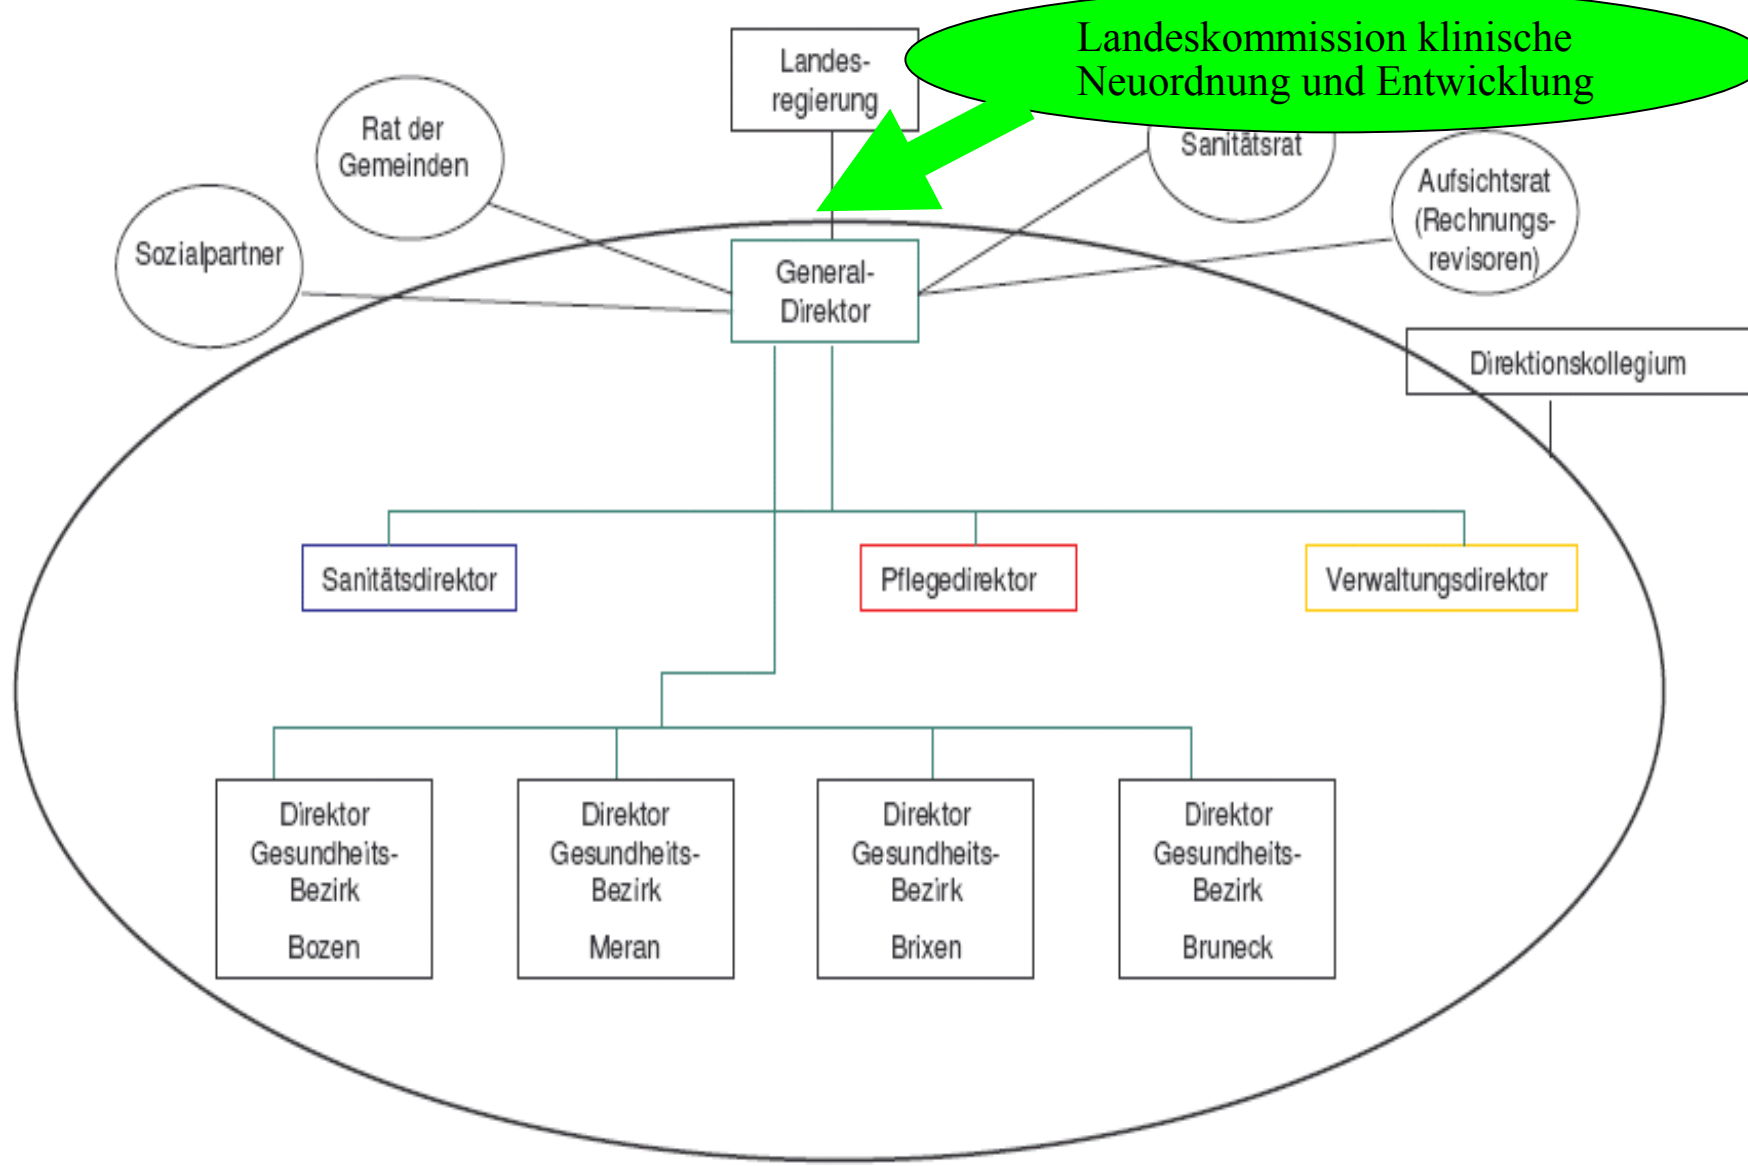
Landeskommission klinische Neuordnung und Entwicklung

Landes-regierung

Rat der Gemeinden

Sanitätsrat

Aufsichtsrat (Rechnungs-revisoren)

Sozialpartner

General-Direktor

Direktionskollegium

Sanitätsdirektor

Pflegedirektor

Verwaltungsdirektor

Direktor Gesundheits-Bezirk

Bozen

Direktor Gesundheits-Bezirk

Meran

Direktor Gesundheits-Bezirk

Brixen

Direktor Gesundheits-Bezirk

Bruneck